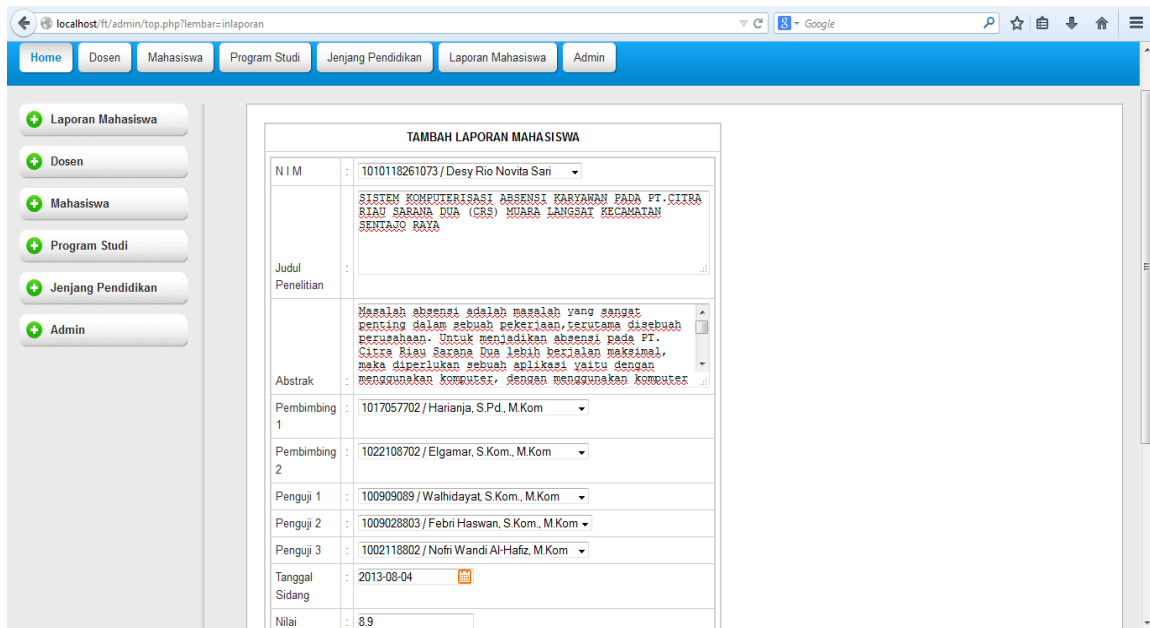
localhost/ft/admin/top.php?lembar=inlaporan

Google

Home | Dosen | Mahasiswa | Program Studi | Jenjang Pendidikan | Laporan Mahasiswa | Admin

Laporan Mahasiswa
Dosen
Mahasiswa
Program Studi
Jenjang Pendidikan
Admin

TAMBAH LAPORAN MAHASISWA

| | | |
|---|---|---|
| N I M | : | 1010118261073 / Desy Rio Novita Sari |
| Judul Penelitian | : | SISTEM KOMPUTERISASI ABSENSI KARYAWAN PADA PT.CITRA RIAU SARANA DUA (CRS) MUARA LANGSAT KECAMATAN SENTAJO RAYA |
| Abstrak | : | Masalah absensi adalah masalah yang sangat penting dalam sebuah pekerjaan,terutama disebuah perusahaan. Untuk menjadikan absensi pada PT. Citra Riau Sarana Dua lebih berjalan maksimal, maka diperlukan sebuah aplikasi yaitu dengan menggunakan komputer, dengan menggunakan komputer |
| Pembimbing 1 | : | 1017057702 / Harianja, S.Pd., M.Kom |
| Pembimbing 2 | : | 1022108702 / Elgamar, S.Kom., M.Kom |
| Penguji 1 | : | 100909089 / Walhidayat, S.Kom., M.Kom |
| Penguji 2 | : | 1009028803 / Febri Haswan, S.Kom., M.Kom |
| Penguji 3 | : | 1002118802 / Nofri Wandi Al-Hafiz, M.Kom |
| Tanggal Sidang | : | 2013-08-04 |
| Nilai | : | 8.9 |